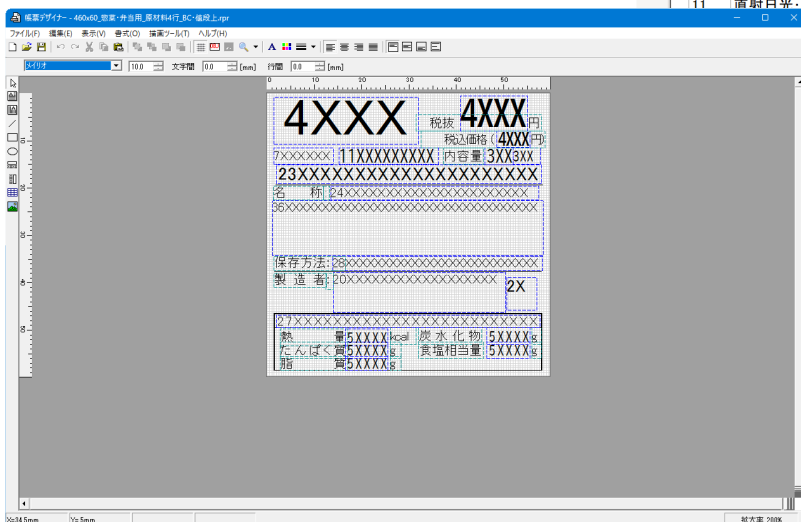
11 直射日光

帳票デザイナー - 460x60_惣菜・弁当用_原材料4行_BC-値段上.rpr

ファイル(F) 編集(E) 表示(V) 書式(O) 描画ツール(T) ヘルプ(H)

メイリオ 10.0 文字間 0.0 [mm] 行間 0.0 [mm]

0 10 20 30 40 50

4XXX 税抜 4XXX円
税込価格(4XXX円)
7XXXXXX 11XXXXXXXXX 内容量 3XX3XX
23XXXXXXXXXXXXXXXXXXXXXX
名 称 24XXXXXXXXXXXXXXXXXXXXXX
36XXXXXXXXXXXXXXXXXXXXXXXXXXXXXXXXXX
保存方法 28XXXXXXXXXXXXXXXXXXXXXXXX
製造者 20XXXXXXXXXXXXXXXXXXX 2X
27XXXXXXXXXXXXXXXXXXXXXXXXXX
熱 量 5XXXX kcal 炭水化物 5XXXX g
たんぱく質 5XXXX g 食塩相当量 5XXXX g
脂 質 5XXXX g

X=34.5mm Y=5mm 拡大率 200%